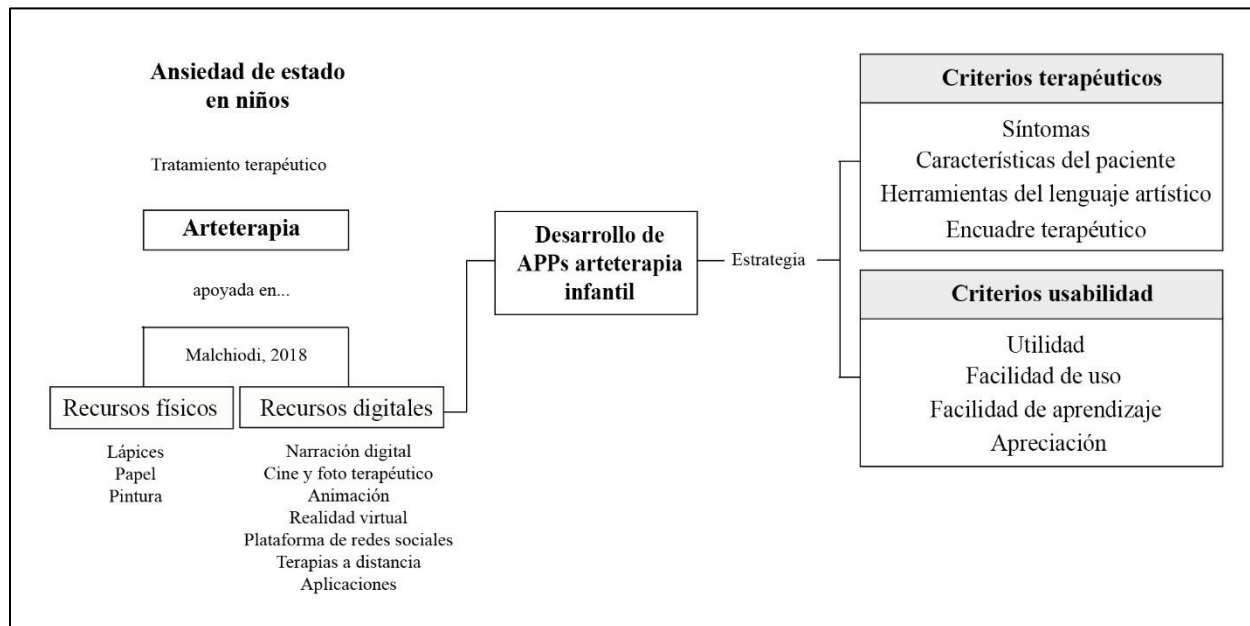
Ansiedad de estado en niños

Tratamiento terapéutico

Arteterapia

apoyada en...

Malchiodi, 2018

Recursos físicos

Lápices
Papel
Pintura

Recursos digitales

Narración digital
Cine y foto terapéutico
Animación
Realidad virtual
Plataforma de redes sociales
Terapias a distancia
Aplicaciones

Desarrollo de APPs arteterapia infantil

Estrategia

Criterios terapéuticos

Síntomas
Características del paciente
Herramientas del lenguaje artístico
Encuadre terapéutico

Criterios usabilidad

Utilidad
Facilidad de uso
Facilidad de aprendizaje
Apreciación